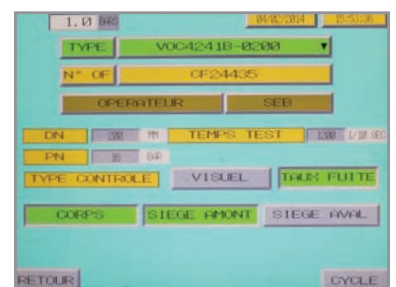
1.0 BAR

04/02/2014 15:55:36

TYPE
V0C4241B-0200

N° OF
OF24435

OPERATEUR
SEB

DN
200 MM
TEMPS TEST
1200 1/10 SEC

PN
16 BAR

TYPE CONTROLE
VISUEL
TAUX FUITE

CORPS
SIEGE AMONT
SIEGE AVAL

RETOUR
CYCLE